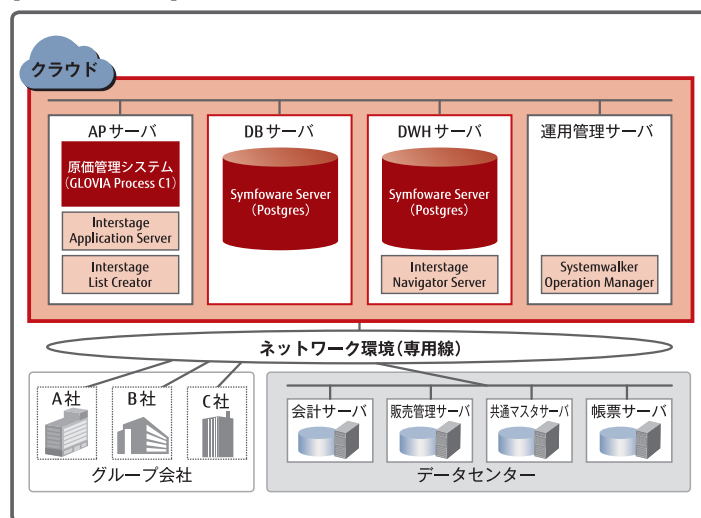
クラウド

APサーバ

原価管理システム
(GLOVIA Process C1)

Interstage
Application Server

Interstage
List Creator

DBサーバ

Symfoware Server
(Postgres)

DWHサーバ

Symfoware Server
(Postgres)

Interstage
Navigator Server

運用管理サーバ

Systemwalker
Operation Manager

ネットワーク環境(専用線)

A社

B社

C社

グループ会社

会計サーバ

販売管理サーバ

共通マスタサーバ

帳票サーバ

データセンター